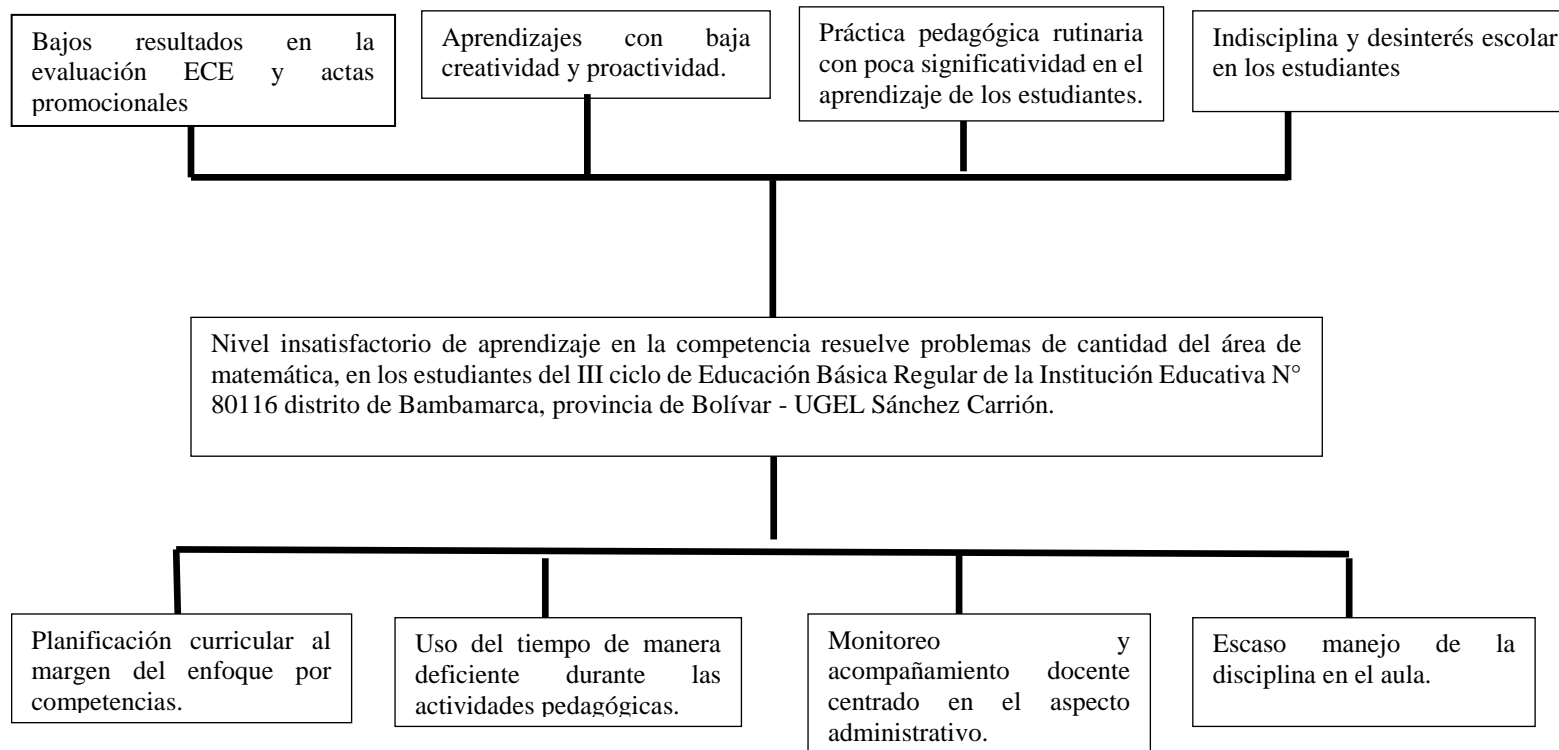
Bajos resultados en la evaluación ECE y actas promocionales

Aprendizajes con baja creatividad y proactividad.

Práctica pedagógica rutinaria con poca significatividad en el aprendizaje de los estudiantes.

Indisciplina y desinterés escolar en los estudiantes

Nivel insatisfactorio de aprendizaje en la competencia resuelve problemas de cantidad del área de matemática, en los estudiantes del III ciclo de Educación Básica Regular de la Institución Educativa N° 80116 distrito de Bambamarca, provincia de Bolívar - UGEL Sánchez Carrión.

Planificación curricular al margen del enfoque por competencias.

Uso del tiempo de manera deficiente durante las actividades pedagógicas.

Monitoreo y acompañamiento docente centrado en el aspecto administrativo.

Escaso manejo de la disciplina en el aula.